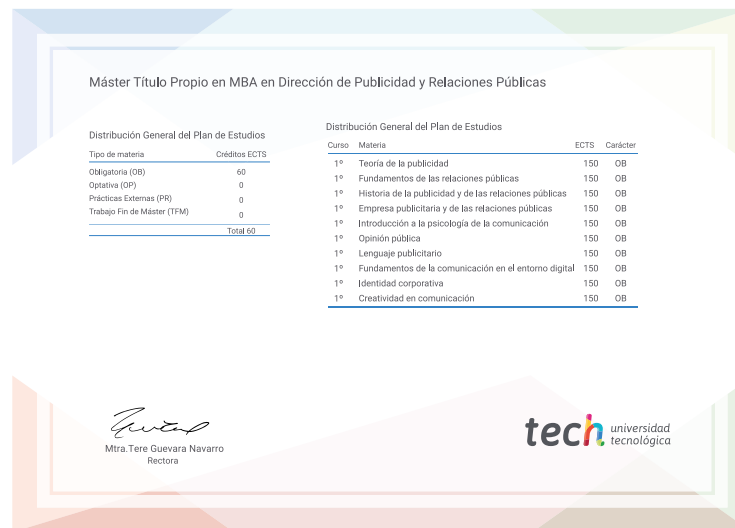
Máster Título Propio en MBA en Dirección de Publicidad y Relaciones Públicas

Distribución General del Plan de Estudios

| Tipo de materia | Créditos ECTS |
|---|---|
| Obligatoria (OB) | 60 |
| Optativa (OP) | 0 |
| Prácticas Externas (PR) | 0 |
| Trabajo Fin de Máster (TFM) | 0 |
| | Total 60 |

Distribución General del Plan de Estudios

| Curso | Materia | ECTS | Carácter |
|---|---|---|---|
| 1º | Teoría de la publicidad | 150 | OB |
| 1º | Fundamentos de las relaciones públicas | 150 | OB |
| 1º | Historia de la publicidad y de las relaciones públicas | 150 | OB |
| 1º | Empresa publicitaria y de las relaciones públicas | 150 | OB |
| 1º | Introducción a la psicología de la comunicación | 150 | OB |
| 1º | Opinión pública | 150 | OB |
| 1º | Lenguaje publicitario | 150 | OB |
| 1º | Fundamentos de la comunicación en el entorno digital | 150 | OB |
| 1º | Identidad corporativa | 150 | OB |
| 1º | Creatividad en comunicación | 150 | OB |

Mtra.Tere Guevara Navarro
Rectora

tech universidad tecnológica